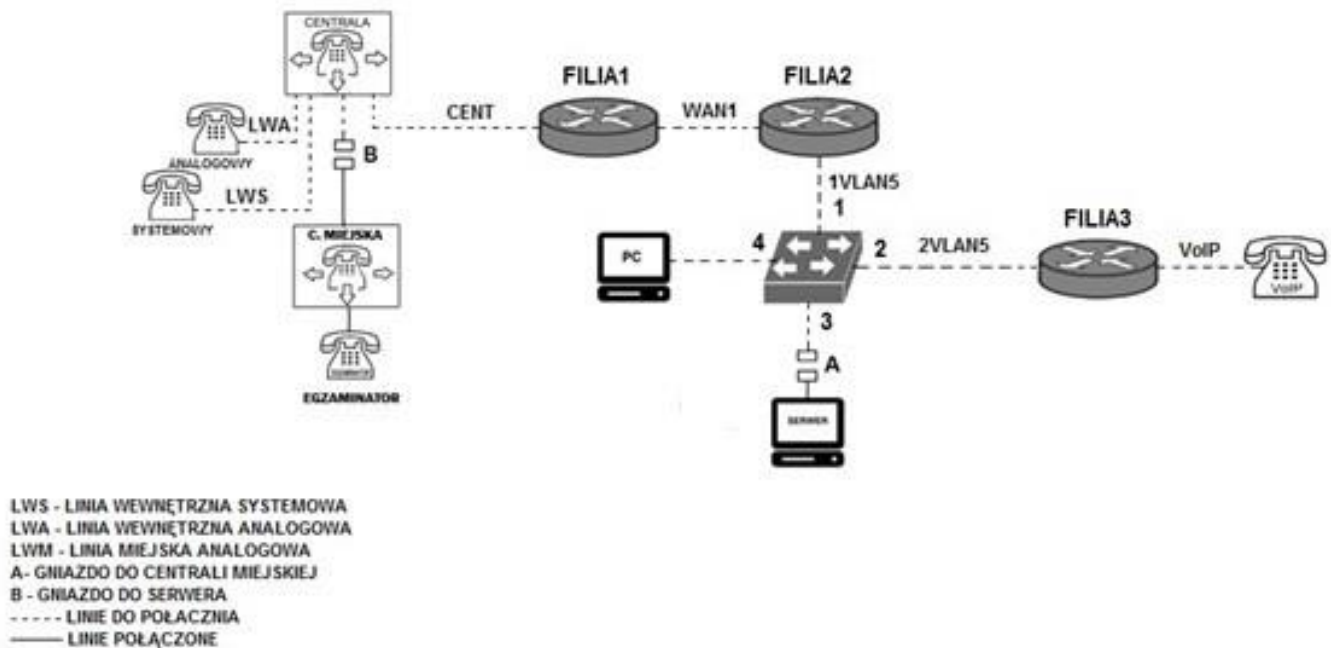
CENTRALA

FILIA1

FILIA2

LWA

CENT

WAN1

ANALOGOWY

B

LWS

1VLAN5

SYSTEMOWY

1

C. MIEJSKA

FILIA3

4

2

2VLAN5

VoIP

PC

VoIP

3

A

EGZAMINATOR

SERWER

LWS - LINIA WEWNĘTRZNA SYSTEMOWA
LWA - LINIA WEWNĘTRZNA ANALOGOWA
LWM - LINIA MIEJSKA ANALOGOWA
A- GNIAZDO DO CENTRALI MIEJSKIEJ
B - GNIAZDO DO SERWERA
----- LINIE DO POŁACZNIA
—— LINIE POŁĄCZONE